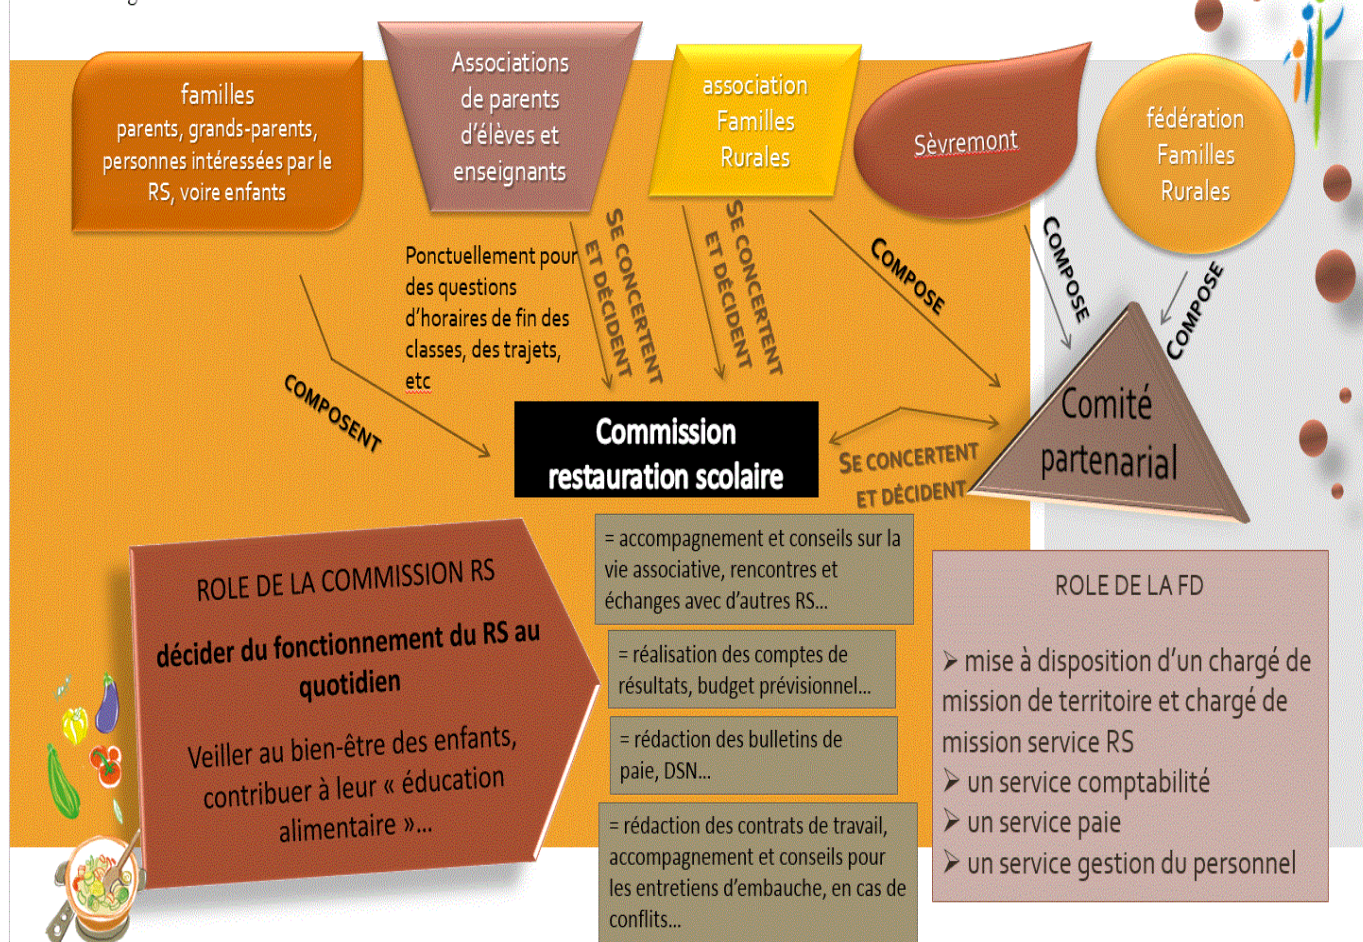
familles
parents, grands-parents, personnes intéressées par le RS, voire enfants

Associations de parents d'élèves et enseignants

association Familles Rurales

Sèvremont

fédération Familles Rurales

Ponctuellement pour des questions d'horaires de fin des classes, des trajets, etc

SE CONCERTENT ET DÉCIDENT

SE CONCERTENT ET DÉCIDENT

COMPOSE

COMPOSE

COMPOSE

COMPOSENT

Commission restauration scolaire

SE CONCERTENT ET DÉCIDENT

Comité partenarial

ROLE DE LA COMMISSION RS
décider du fonctionnement du RS au quotidien
Veiller au bien-être des enfants, contribuer à leur « éducation alimentaire »...

= accompagnement et conseils sur la vie associative, rencontres et échanges avec d'autres RS...

= réalisation des comptes de résultats, budget prévisionnel...

= rédaction des bulletins de paie, DSN...

= rédaction des contrats de travail, accompagnement et conseils pour les entretiens d'embauche, en cas de conflits...

ROLE DE LA FD
➢ mise à disposition d'un chargé de mission de territoire et chargé de mission service RS
➢ un service comptabilité
➢ un service paie
➢ un service gestion du personnel